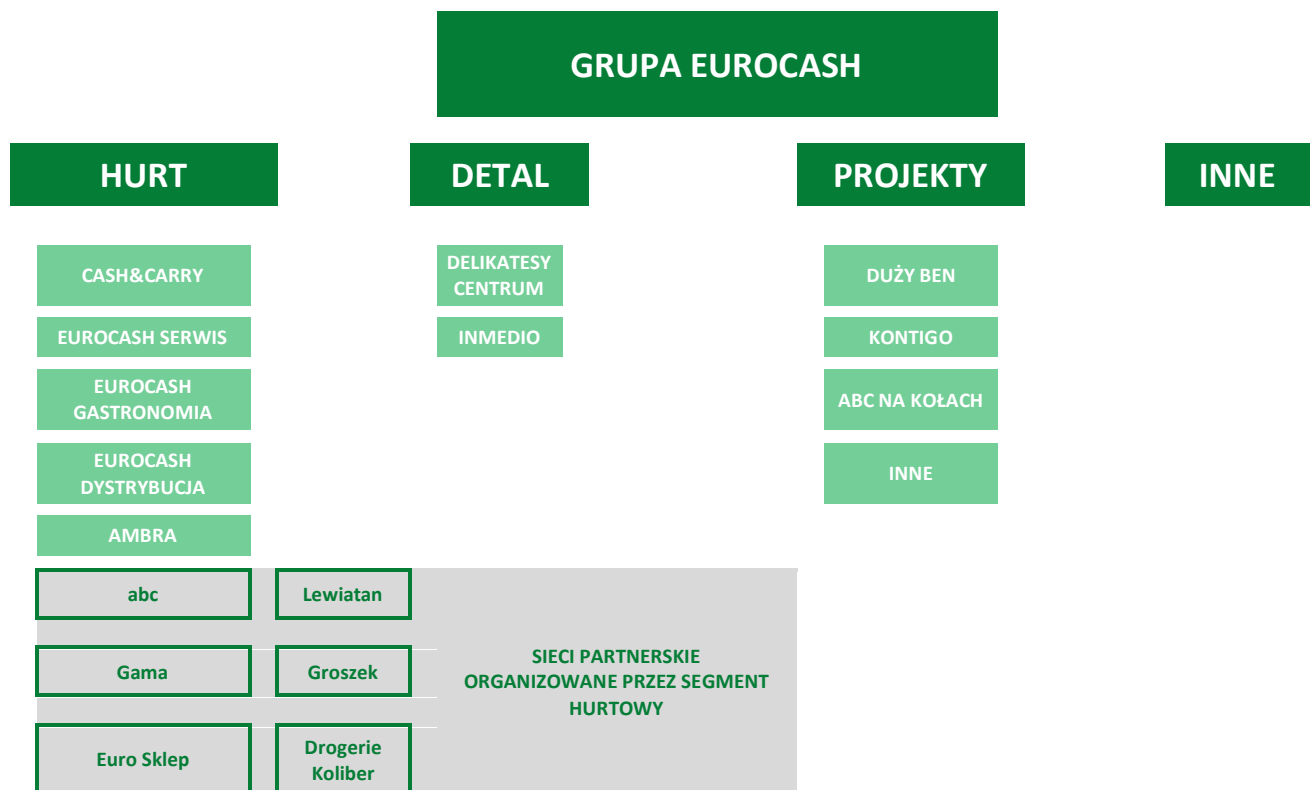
GRUPA EUROCASH

HURT

DETAL

PROJEKTY

INNE

CASH&CARRY

EUROCASH SERWIS

EUROCASH GASTRONOMIA

EUROCASH DYSTRYBUCJA

AMBRA

DELIKATESY CENTRUM

INMEDIO

DUŻY BEN

KONTIGO

ABC NA KOŁACH

INNE

abc

Lewiatan

Gama

Groszek

Euro Sklep

Drogerie Koliber

SIECI PARTNERSKIE ORGANIZOWANE PRZEZ SEGMENT HURTOWY